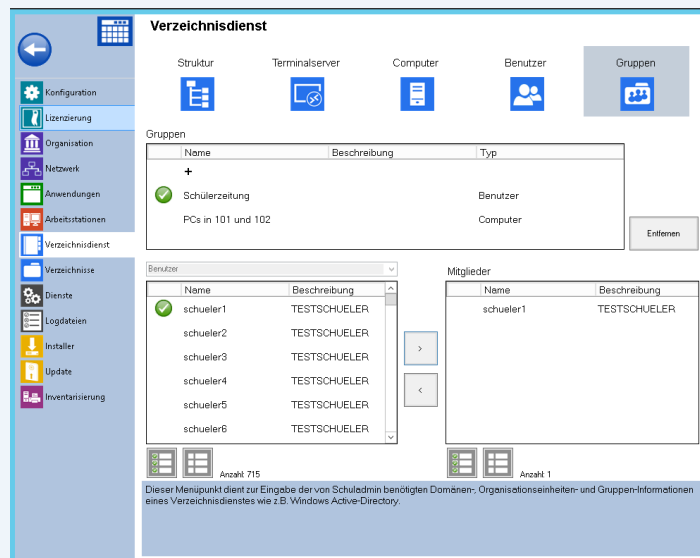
Konfiguration
Lizenzierung
Organisation
Netzwerk
Anwendungen
Arbeitsstationen
Verzeichnisdienst
Verzeichnisse
Dienste
Logdateien
Installer
Update
Inventarisierung

Verzeichnisdienst

Struktur Terminalserver Computer Benutzer Gruppen

Gruppen

| | Name | Beschreibung | Typ |
|---|---|---|---|
| | + | | |
| | Schülerzeitung | | Benutzer |
| | PCs in 101 und 102 | | Computer |

Entfernen

Benutzer

| | Name | Beschreibung |
|---|---|---|
| | schueler1 | TESTSCHUELER |
| | schueler2 | TESTSCHUELER |
| | schueler3 | TESTSCHUELER |
| | schueler4 | TESTSCHUELER |
| | schueler5 | TESTSCHUELER |
| | schueler6 | TESTSCHUELER |

>
<

Mitglieder

| | Name | Beschreibung |
|---|---|---|
| | schueler1 | TESTSCHUELER |

Anzahl 715

Anzahl 1

Dieser Menüpunkt dient zur Eingabe der von Schuladmin benötigten Domänen-, Organisationseinheiten- und Gruppen-Informationen eines Verzeichnisdienstes wie z.B. Windows Active-Directory.